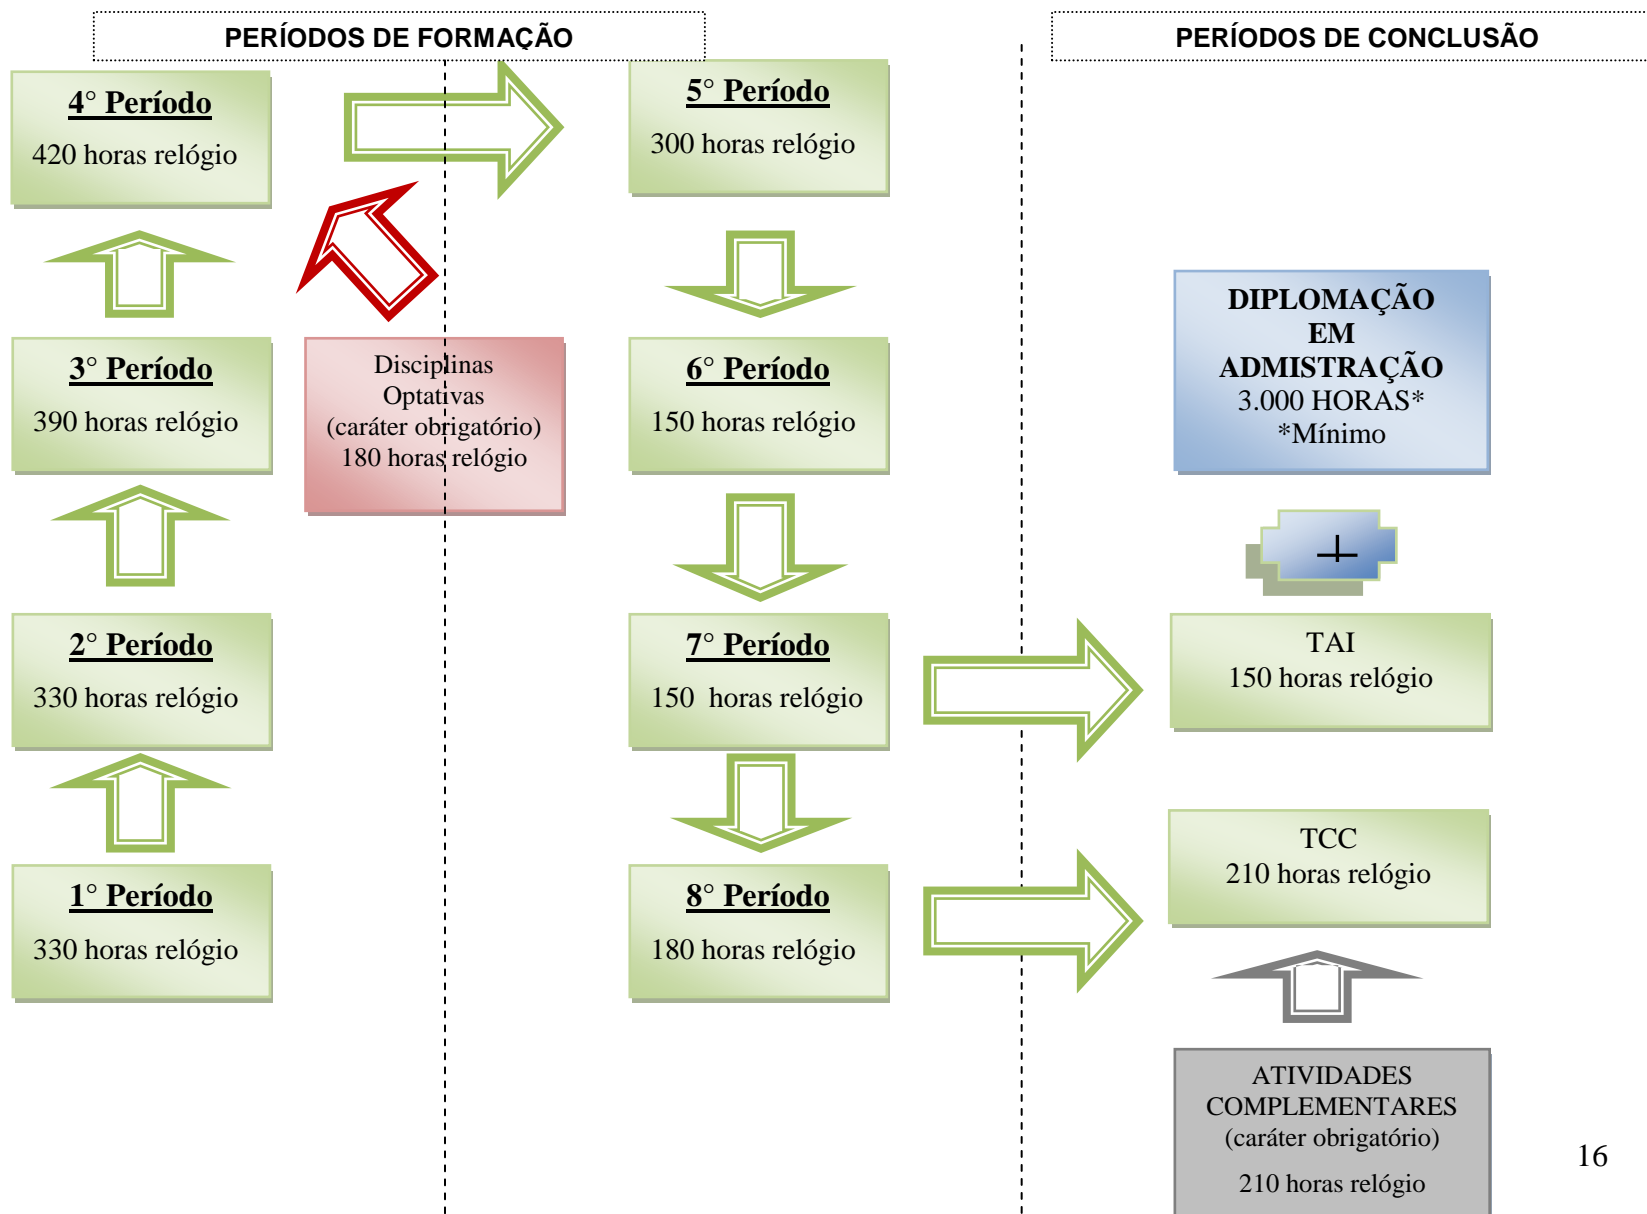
PERÍODOS DE FORMAÇÃO

PERÍODOS DE CONCLUSÃO

4° Período
420 horas relógio

5° Período
300 horas relógio

3° Período
390 horas relógio

Disciplinas Optativas (caráter obrigatório) 180 horas relógio

6° Período
150 horas relógio

DIPLOMAÇÃO EM ADMISTRAÇÃO
3.000 HORAS*
*Mínimo

+

2° Período
330 horas relógio

7° Período
150 horas relógio

TAI
150 horas relógio

1° Período
330 horas relógio

8° Período
180 horas relógio

TCC
210 horas relógio

ATIVIDADES COMPLEMENTARES
(caráter obrigatório)
210 horas relógio

16